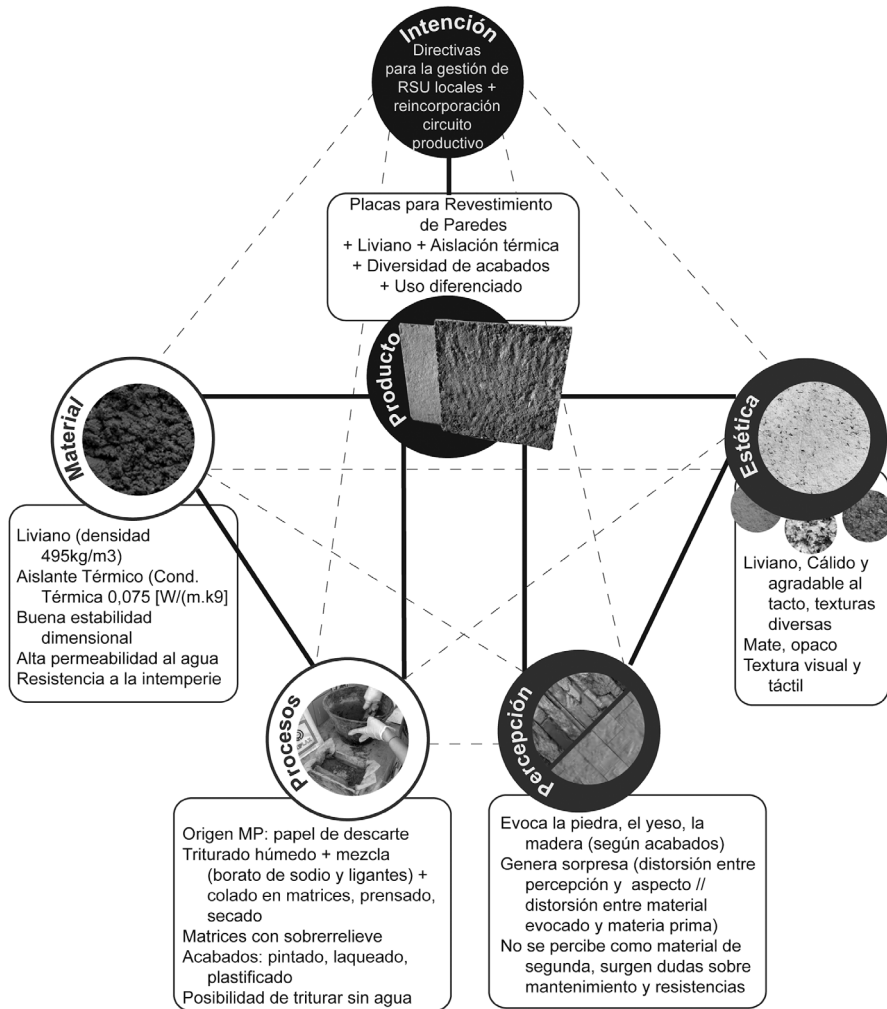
Intención
Directivas para la gestión de RSU locales + reincorporación circuito productivo

Placas para Revestimiento de Paredes
+ Liviano + Aislación térmica
+ Diversidad de acabados
+ Uso diferenciado

Producto

Material

Estética

Liviano (densidad 495kg/m3)
Aislante Térmico (Cond. Térmica 0,075 [W/(m.k9]
Buena estabilidad dimensional
Alta permeabilidad al agua
Resistencia a la intemperie

Liviano, Cálido y agradable al tacto, texturas diversas
Mate, opaco
Textura visual y táctil

Procesos

Percepción

Origen MP: papel de descarte
Triturado húmedo + mezcla (borato de sodio y ligantes) + colado en matrices, prensado, secado
Matrices con sobrerrelieve
Acabados: pintado, laqueado, plastificado
Posibilidad de triturar sin agua

Evoca la piedra, el yeso, la madera (según acabados)
Genera sorpresa (distorsión entre percepción y aspecto // distorsión entre material evocado y materia prima)
No se percibe como material de segunda, surgen dudas sobre mantenimiento y resistencias